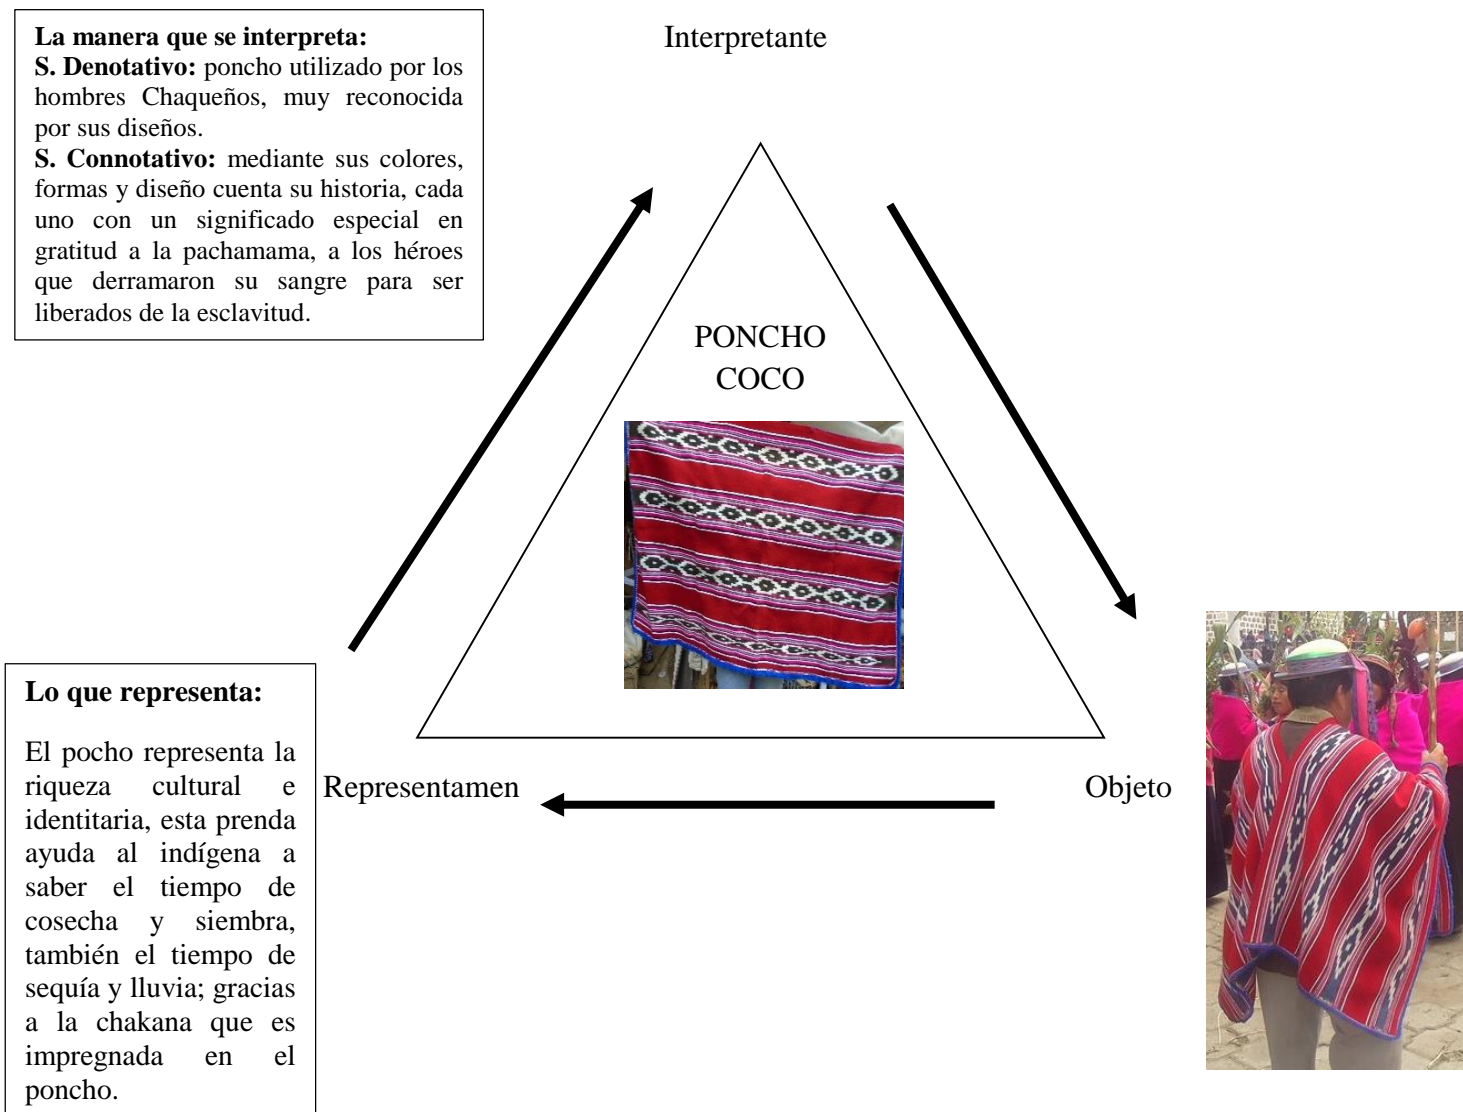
La manera que se interpreta:
S. Denotativo: poncho utilizado por los hombres Chaqueños, muy reconocida por sus diseños.
S. Connotativo: mediante sus colores, formas y diseño cuenta su historia, cada uno con un significado especial en gratitud a la pachamama, a los héroes que derramaron su sangre para ser liberados de la esclavitud.

Interpretante

PONCHO COCO

Lo que representa:

El pocho representa la riqueza cultural e identitaria, esta prenda ayuda al indígena a saber el tiempo de cosecha y siembra, también el tiempo de sequía y lluvia; gracias a la chakana que es impregnada en el poncho.

Representamen

Objeto